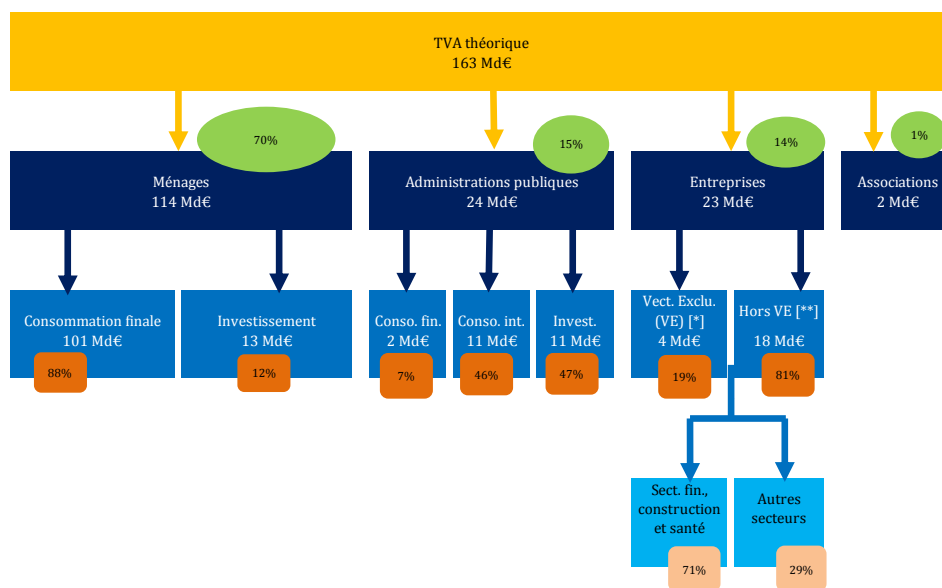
TVA théorique
163 Md€

70%

Ménages
114 Md€

15%

Administrations publiques
24 Md€

14%

Entreprises
23 Md€

1%

Associations
2 Md€

Consommation finale
101 Md€

88%

Investissement
13 Md€

12%

Conso. fin.
2 Md€

7%

Conso. int.
11 Md€

46%

Invest.
11 Md€

47%

Vect. Exclu.
(VE) [*]
4 Md€

19%

Hors VE [**]
18 Md€

81%

Sect. fin., construction et santé

71%

Autres secteurs

29%